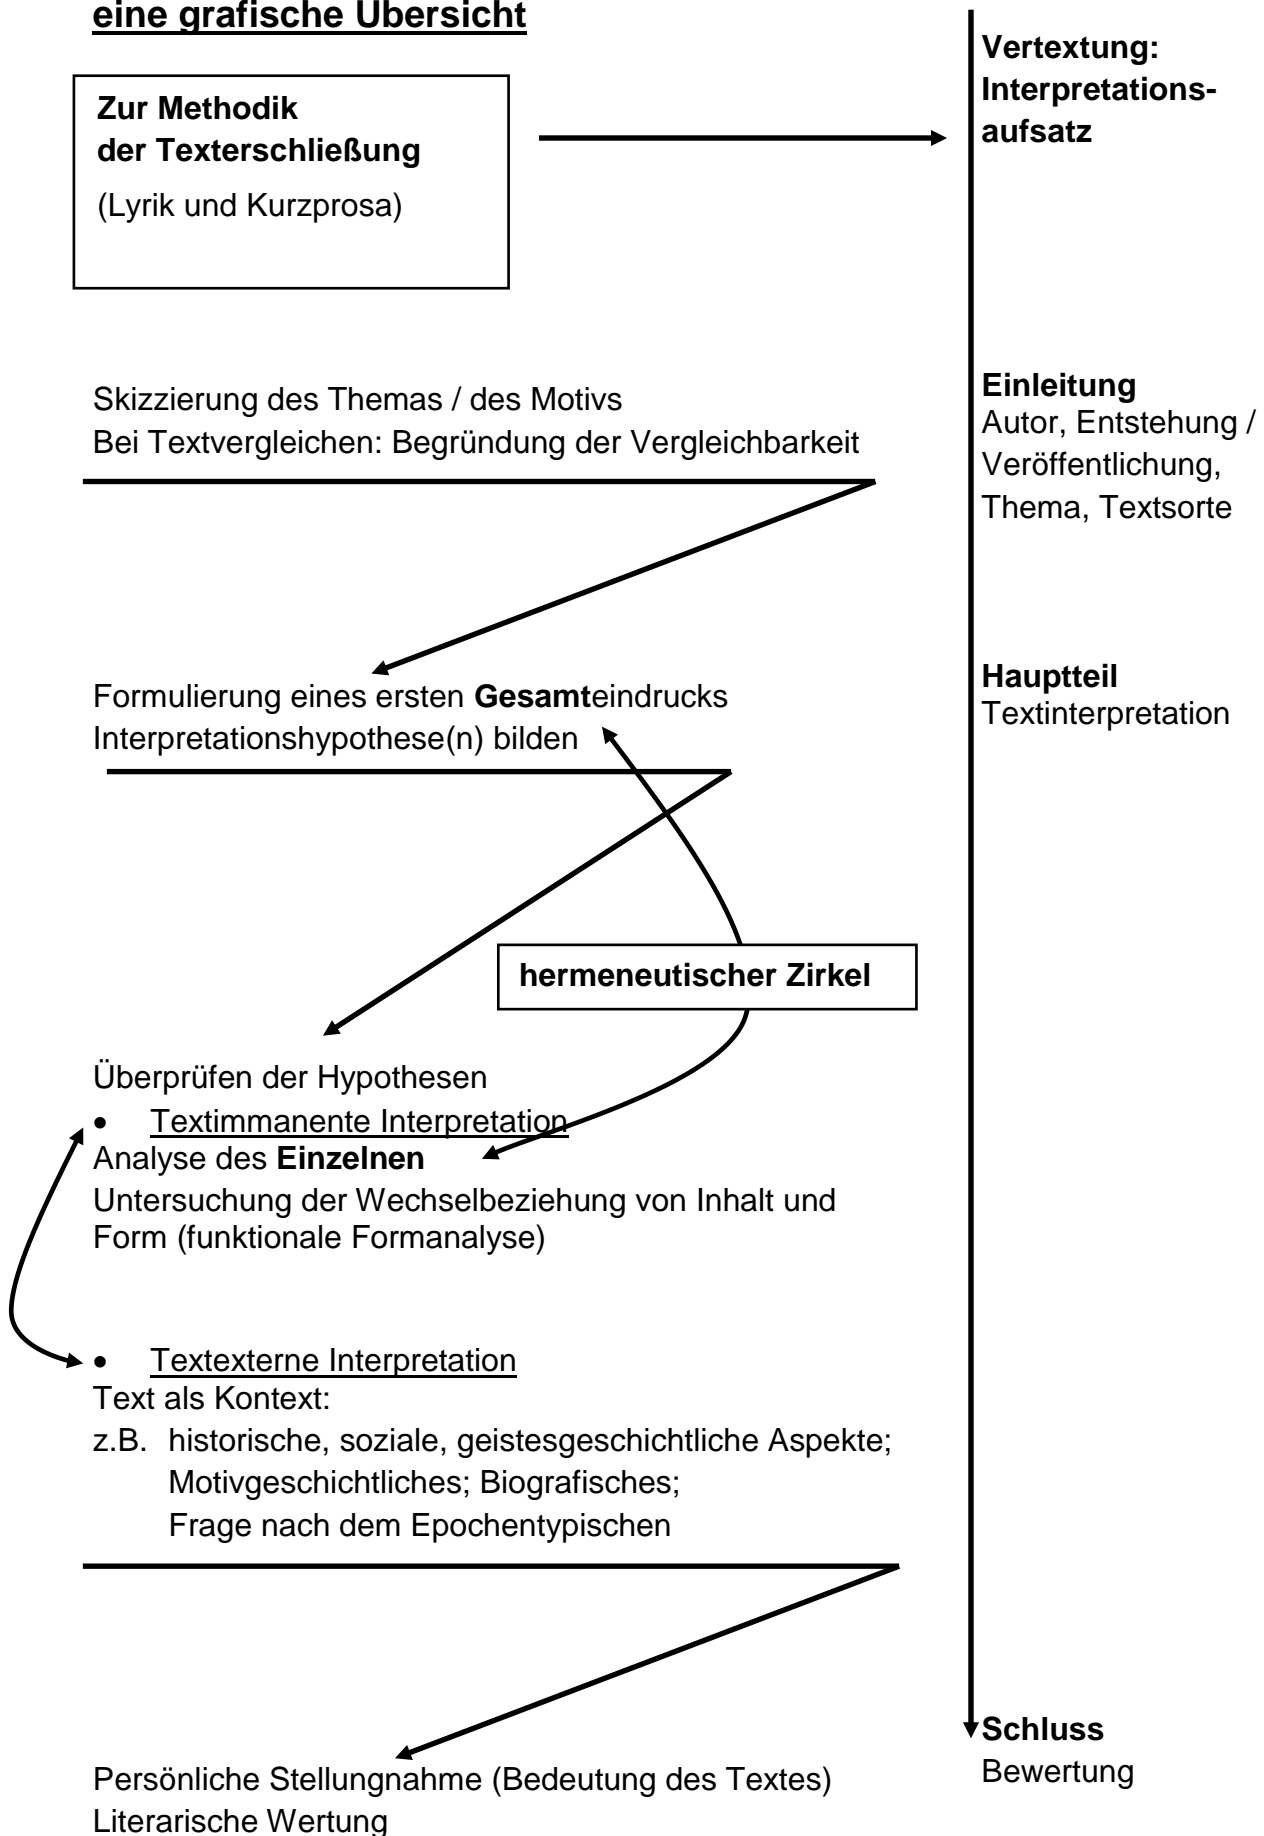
eine grafische Übersicht

Zur Methodik der Texterschließung
(Lyrik und Kurzprosa)

Vertextung: Interpretationsaufsatz

Skizzierung des Themas / des Motivs
Bei Textvergleichen: Begründung der Vergleichbarkeit

Einleitung
Autor, Entstehung / Veröffentlichung, Thema, Textsorte

Formulierung eines ersten **Gesamt**eindrucks
Interpretationshypothese(n) bilden

Hauptteil
Textinterpretation

hermeneutischer Zirkel

Überprüfen der Hypothesen
• Textimmanente Interpretation
Analyse des **Einzelnen**
Untersuchung der Wechselbeziehung von Inhalt und Form (funktionale Formanalyse)

• Textexterne Interpretation
Text als Kontext:
z.B. historische, soziale, geistesgeschichtliche Aspekte; Motivgeschichtliches; Biografisches; Frage nach dem Epochentypischen

Schluss
Bewertung

Persönliche Stellungnahme (Bedeutung des Textes)
Literarische Wertung